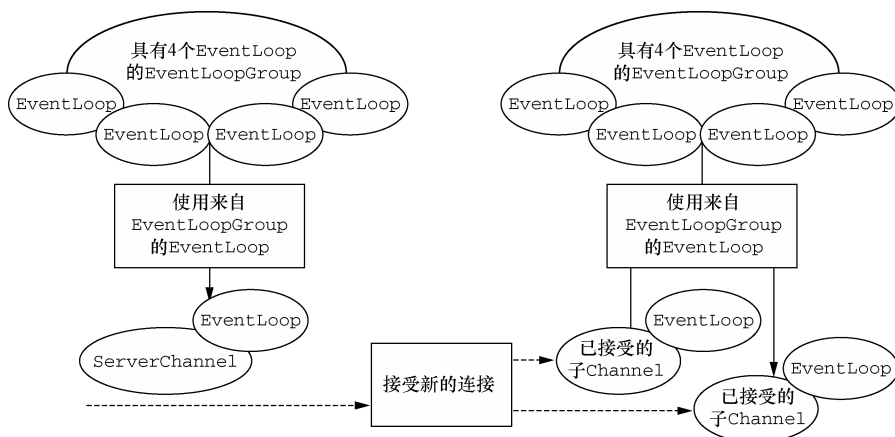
具有4个EventLoop
的EventLoopGroup

EventLoop

EventLoop

EventLoop

EventLoop

使用来自
EventLoopGroup
的EventLoop

EventLoop

ServerChannel

具有4个EventLoop
的EventLoopGroup

EventLoop

EventLoop

EventLoop

EventLoop

使用来自
EventLoopGroup
的EventLoop

EventLoop

已接受的
子Channel

EventLoop

接受新的连接

已接受的
子Channel